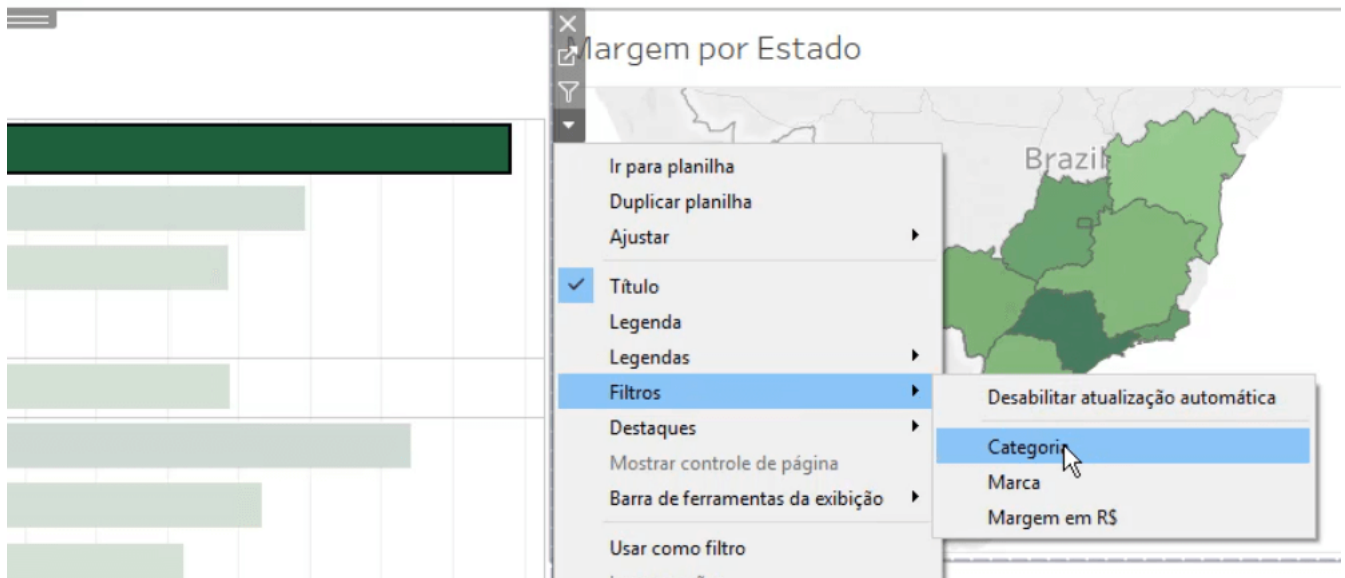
Margem por Estado

Brazil

Ir para planilha
Duplicar planilha
Ajustar
Título
Legenda
Legendas
Filtros
Destaques
Mostrar controle de página
Barra de ferramentas da exibição
Usar como filtro

Desabilitar atualização automática
Categoria
Marca
Margem em R$